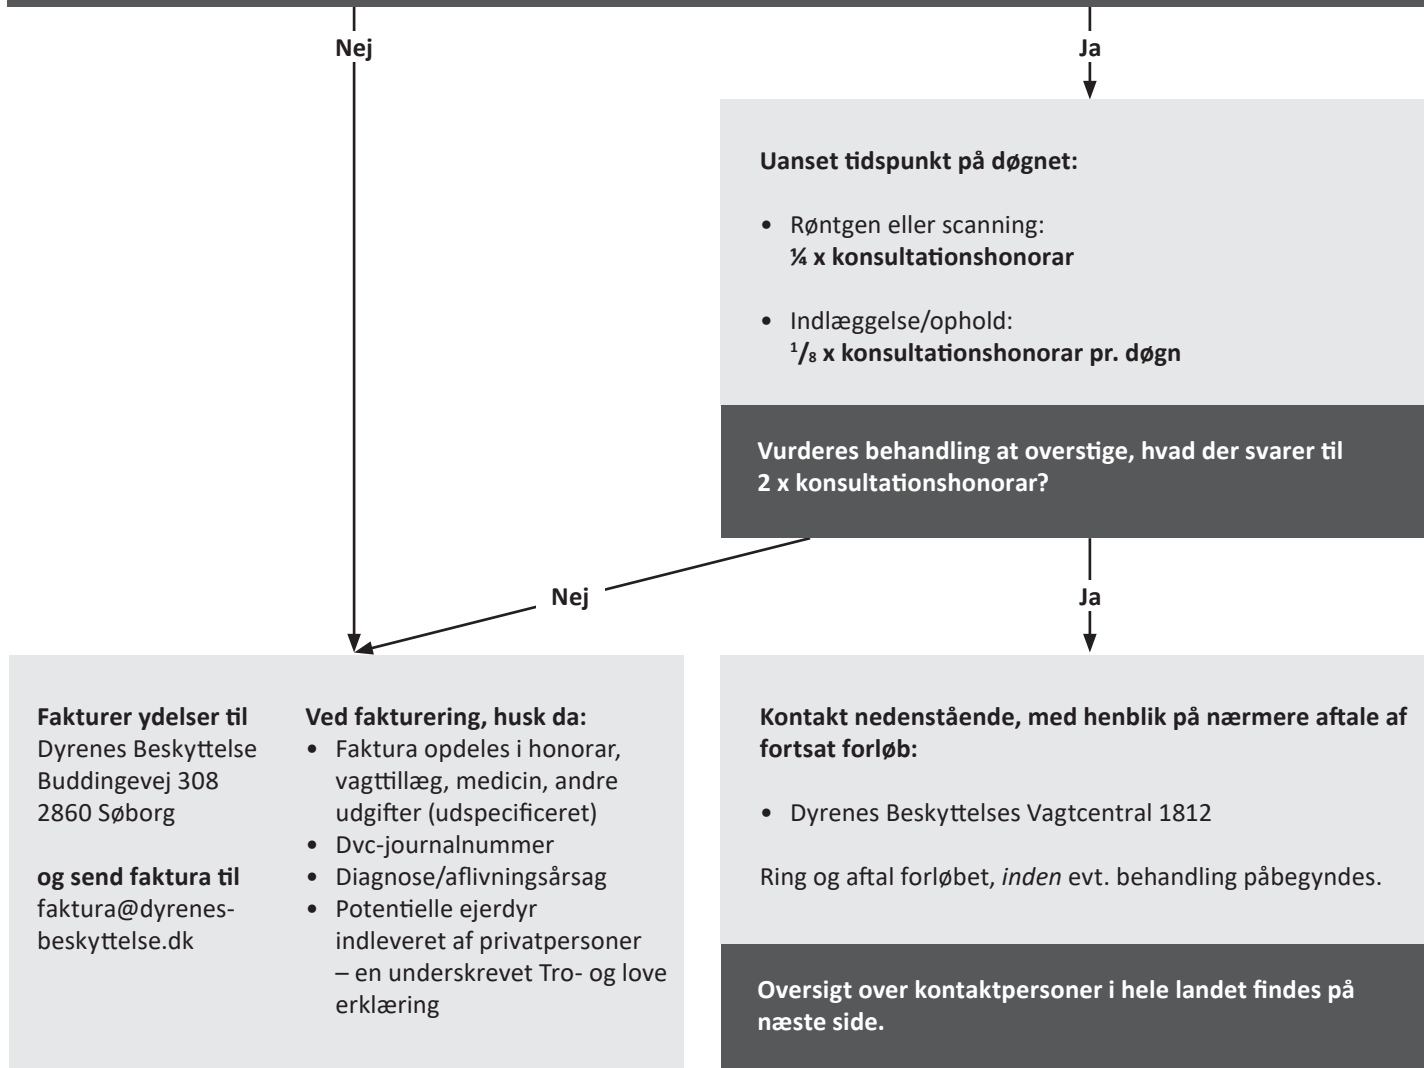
Nej

Ja

**Uanset tidspunkt på døgnet:**

• Røntgen eller scanning: **¼ x konsultationshonorar**

• Indlæggelse/ophold: **$^1/_8$ x konsultationshonorar pr. døgn**

**Vurderes behandling at overstige, hvad der svarer til 2 x konsultationshonorar?**

Nej

Ja

**Fakturer ydelser til**
Dyrenes Beskyttelse
Buddingevej 308
2860 Søborg

**og send faktura til**
faktura@dyrenes-beskyttelse.dk

**Ved fakturering, husk da:**
• Faktura opdeles i honorar, vagttillæg, medicin, andre udgifter (udspecificeret)
• Dvc-journalnummer
• Diagnose/aflivningsårsag
• Potentielle ejerdyr indleveret af privatpersoner – en underskrevet Tro- og love erklæring

**Kontakt nedenstående, med henblik på nærmere aftale af fortsat forløb:**

• Dyrenes Beskyttelses Vagtcentral 1812

Ring og aftal forløbet, *inden* evt. behandling påbegyndes.

**Oversigt over kontaktpersoner i hele landet findes på næste side.**